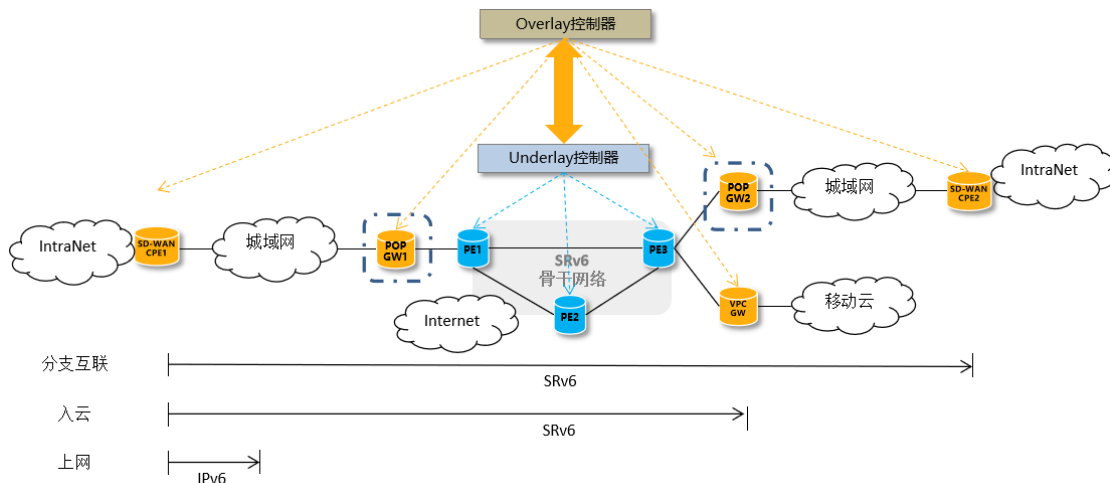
Overlay控制器

Underlay控制器

IntraNet

SD-WAN CPE1

城域网

POP GW1

PE1

SRv6 骨干网络

PE2

Internet

PE3

POP GW2

城域网

SD-WAN CPE2

IntraNet

VPC GW

移动云

分支互联

SRv6

入云

SRv6

上网

IPv6